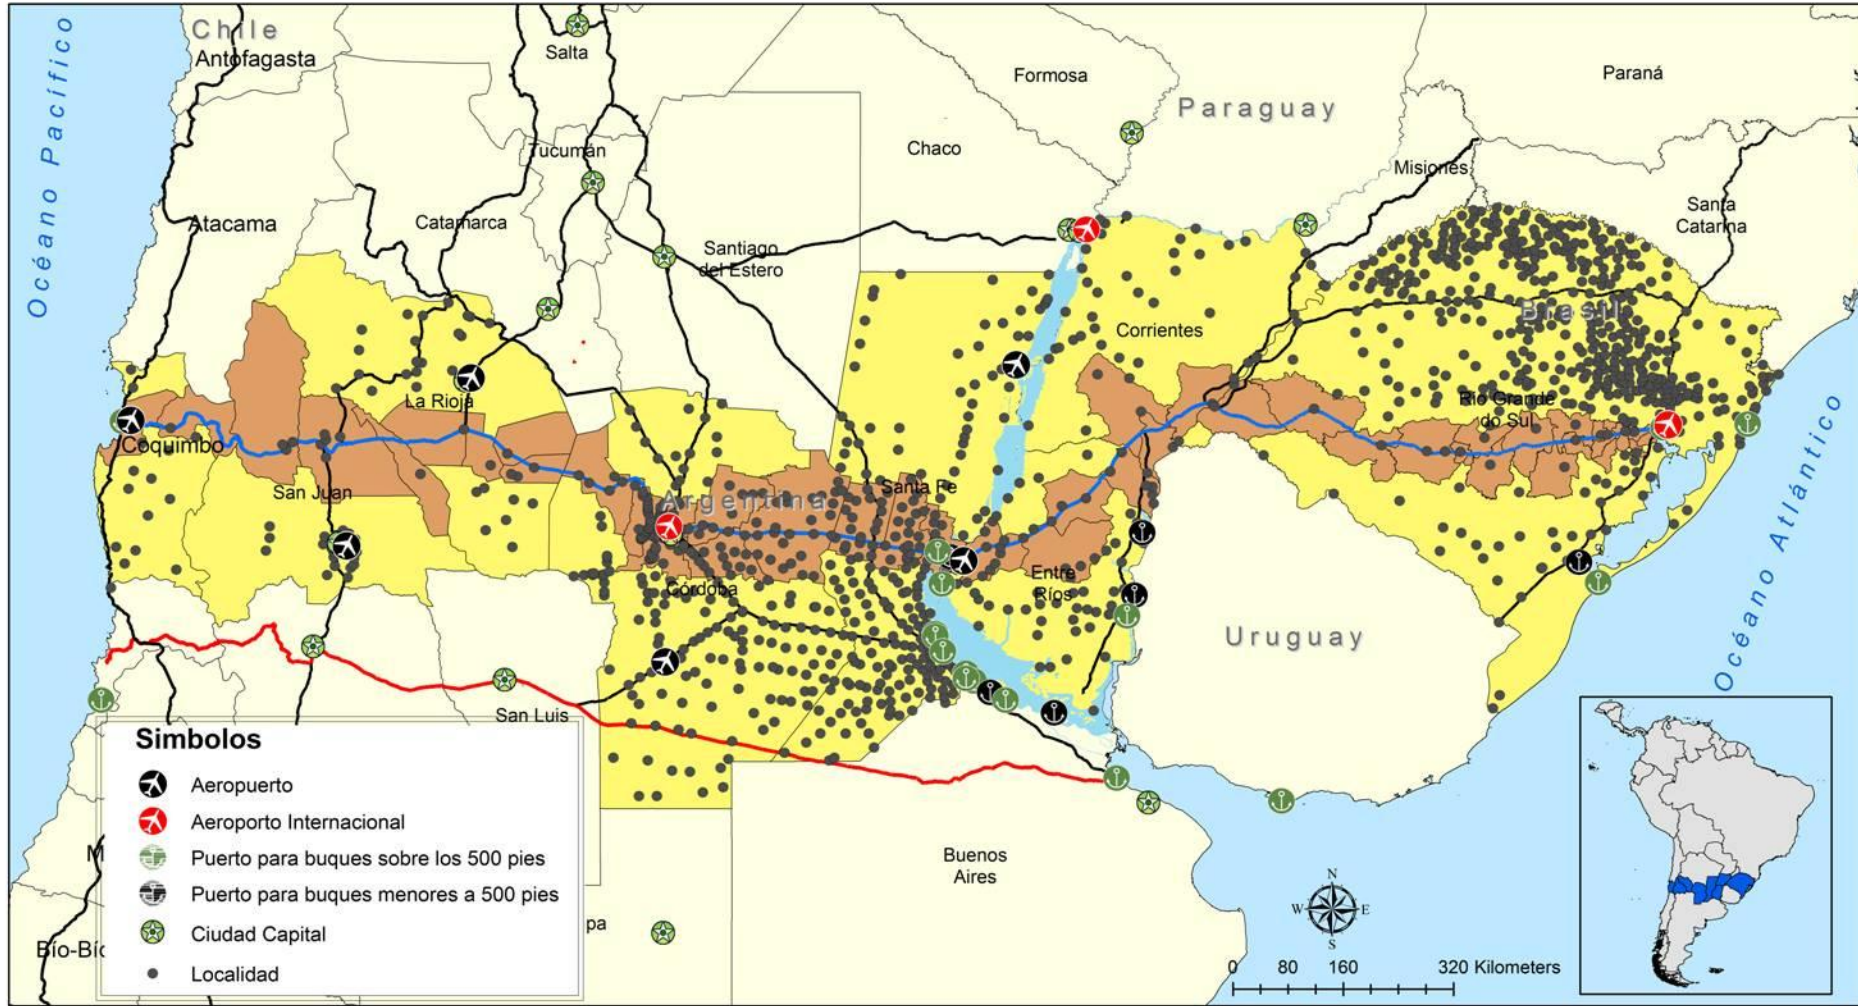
Chile
Antofagasta
Salta
Formosa
Paraná
Paraguay
Océano Pacífico
Tucumán
Chaco
Misiones
Santa Catarina
Atacama
Catamarca
Santiago del Estero
Corrientes
Brasil
La Rioja
Rio Grande do Sul
Coquimbo
San Juan
Argentina
Santa Fe
Córdoba
Entre Ríos
Uruguay
Océano Atlántico
San Luis
Buenos Aires
Simbolos
Aeropuerto
Aeroporto Internacional
Puerto para buques sobre los 500 pies
Puerto para buques menores a 500 pies
Ciudad Capital
Localidad
M
Bío-Bío
pa
N
W
E
S
0 80 160 320 Kilometers